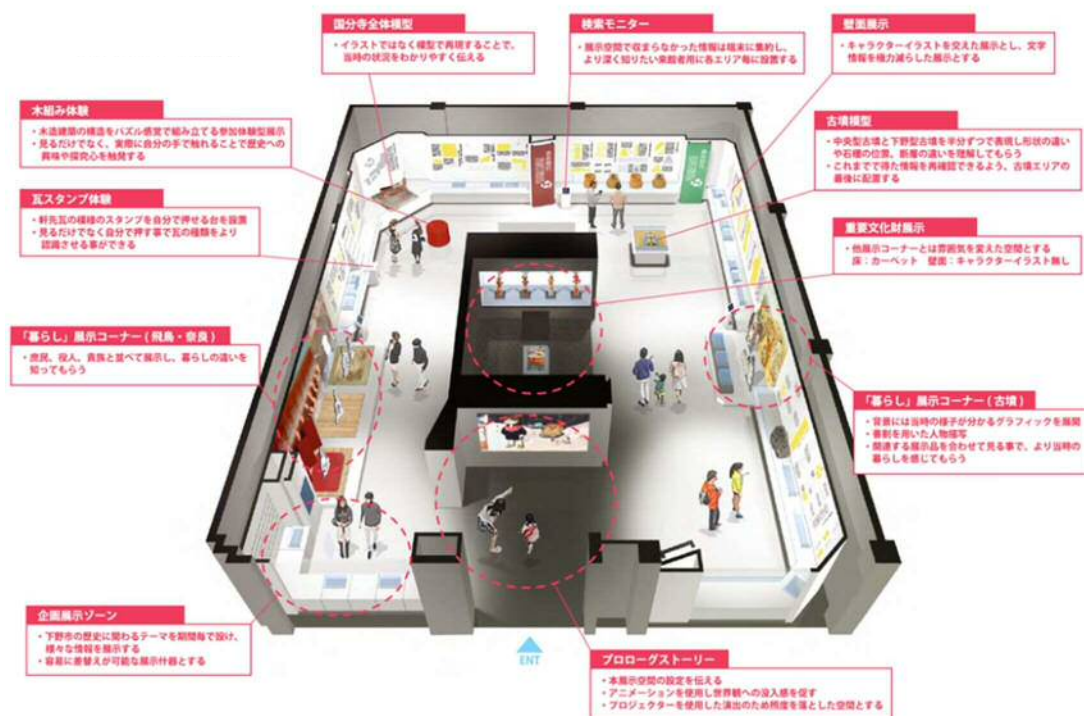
国分寺全体模型
・イラストではなく模型で再現することで、当時の状況をわかりやすく伝える

検索モニター
・展示空間で収まらなかった情報は端末に集約し、より深く知りたい来館者用に各エリア毎に設置する

壁面展示
・キャラクターイラストを交えた展示とし、文字情報を極力減らした展示とする

木組み体験
・木造建築の構造をパズル感覚で組み立てる参加体験型展示
・見るだけでなく、実際に自分の手で触れることで歴史への興味や探究心を触発する

古墳模型
・中央型古墳と下野型古墳を半分ずつで表現し形状の違いや石槨の位置、断面の違いを理解してもらう
・これまでで得た情報を再確認できるよう、古墳エリアの最後に配置する

瓦スタンプ体験
・軒先瓦の種類のスタンプを自分で押せる台を設置
・見るだけでなく自分で押す事で瓦の種類をより認識させる事ができる

重要文化財展示
・他展示コーナーとは雰囲気を変えた空間とする
床：カーペット　壁面：キャラクターイラスト無し

「暮らし」展示コーナー（飛鳥・奈良）
・庶民、役人、貴族と並べて展示し、暮らしの違いを知ってもらう

「暮らし」展示コーナー（古墳）
・背景には当時の様子が分かるグラフィックを展開
・素割を用いた人物描写
・関連する展示品を合わせて見る事で、より当時の暮らしを感じてもらう

企画展示ゾーン
・下野市の歴史に関わるテーマを期間毎で設け、様々な情報を展示する
・容易に差替えが可能な展示什器とする

ENT

プロローグストーリー
・本展示空間の設定を伝える
・アニメーションを使用し世界観への没入感を促す
・プロジェクターを使用した演出のため照度を落とした空間とする